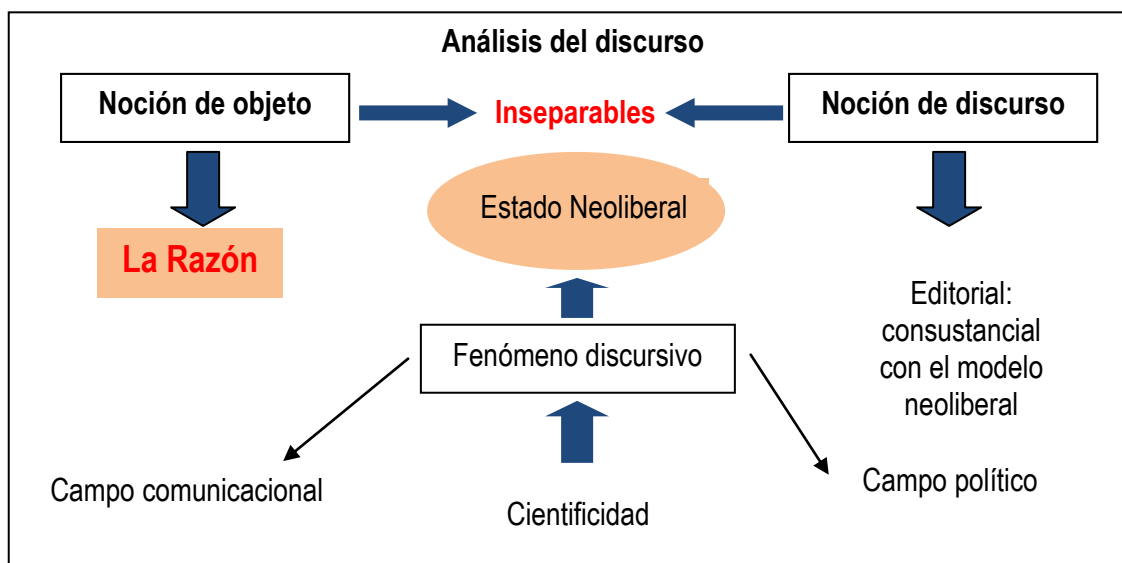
Análisis del discurso

Noción de objeto

Inseparables

Noción de discurso

Estado Neoliberal

La Razón

Editorial: consustancial con el modelo neoliberal

Fenómeno discursivo

Campo comunicacional

Cientificidad

Campo político